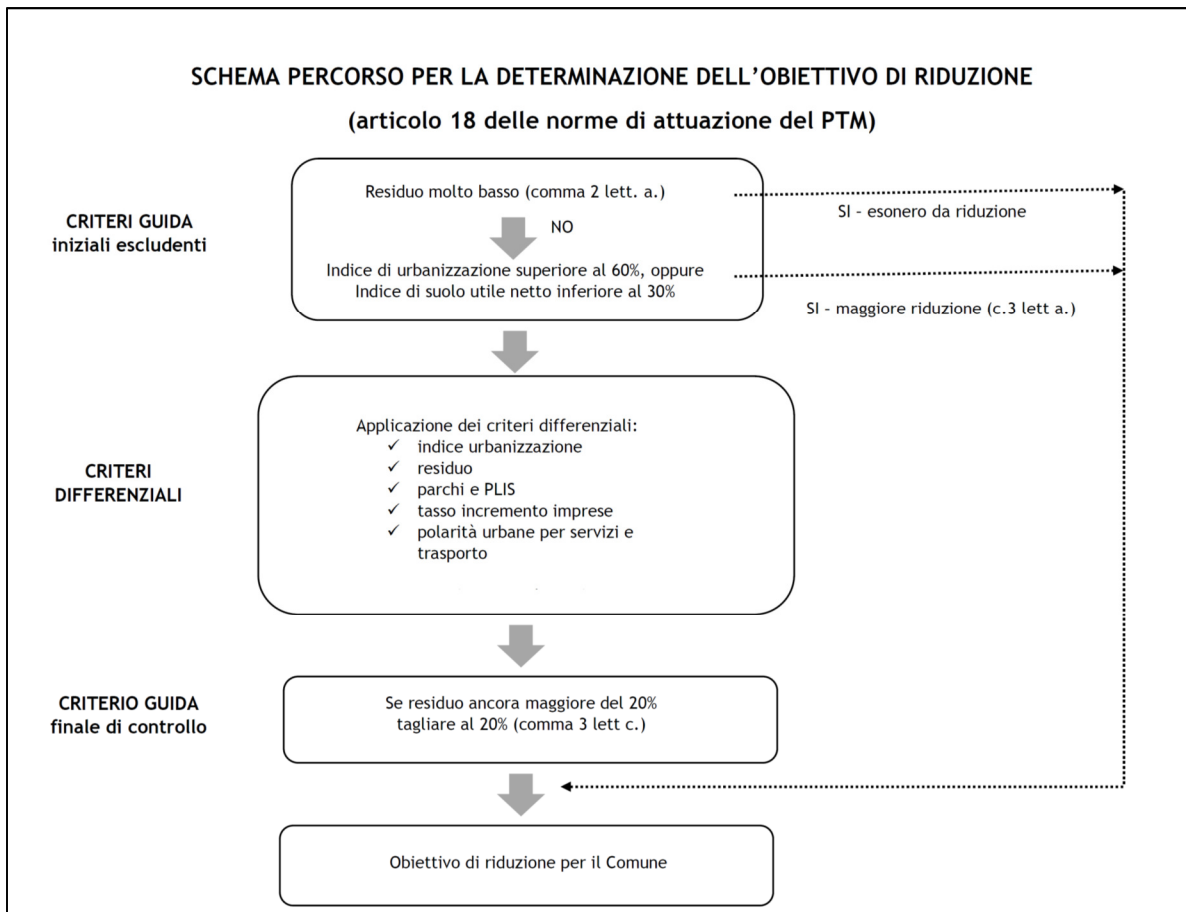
SCHEMA PERCORSO PER LA DETERMINAZIONE DELL'OBIETTIVO DI RIDUZIONE

(articolo 18 delle norme di attuazione del PTM)

CRITERI GUIDA
iniziali escludenti

Residuo molto basso (comma 2 lett. a.)

SI - esonero da riduzione

NO

Indice di urbanizzazione superiore al 60%, oppure
Indice di suolo utile netto inferiore al 30%

SI - maggiore riduzione (c.3 lett a.)

CRITERI
DIFFERENZIALI

Applicazione dei criteri differenziali:
✓ indice urbanizzazione
✓ residuo
✓ parchi e PLIS
✓ tasso incremento imprese
✓ polarità urbane per servizi e trasporto

CRITERIO GUIDA
finale di controllo

Se residuo ancora maggiore del 20%
tagliare al 20% (comma 3 lett c.)

Obiettivo di riduzione per il Comune